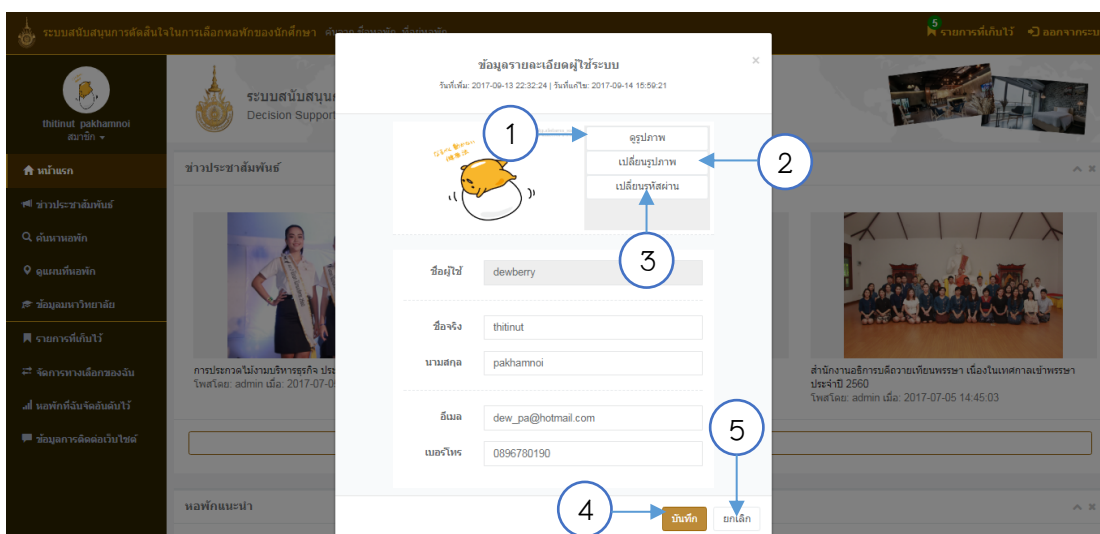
ระบบสนับสนุนการตัดสินใจในการเลือกหอพักของนักศึกษา

5 รายการที่เก็บไว้ ออกจากระบ

thitinut pakhamnoi
สมาชิก

หน้าแรก
ข่าวประชาสัมพันธ์
ค้นหาหอพัก
ดูแผนที่หอพัก
ข้อมูลมหาวิทยาลัย
รายการที่เก็บไว้
จัดการทางเลือกของฉัน
หอพักที่ฉันจัดอันดับไว้
ข้อมูลการติดต่อเว็บไซต์

ระบบสนับสนุน
Decision Support

ข่าวประชาสัมพันธ์

การประกวดโม่งามบริหารธุรกิจ ประ
โพสโดย: admin เมื่อ: 2017-07-0

สำนักงานอธิการบดีถวายเทียนพรรษา เนื่องในเทศกาลเข้าพรรษา ประจำปี 2560
โพสโดย: admin เมื่อ: 2017-07-05 14:45:03

หอพักแนะนำ

ข้อมูลรายละเอียดผู้ใช้ระบบ
วันที่เพิ่ม: 2017-09-13 22:32:24 | วันที่แก้ไข: 2017-09-14 15:59:21

×

1
2
3
ดูรูปภาพ
เปลี่ยนรูปภาพ
เปลี่ยนรหัสผ่าน

ชื่อผู้ใช้ dewberry

ชื่อจริง thitinut
นามสกุล pakhamnoi

อีเมล dew_pa@hotmail.com
เบอร์โทร 0896780190

4
5
บันทึก
ยกเลิก